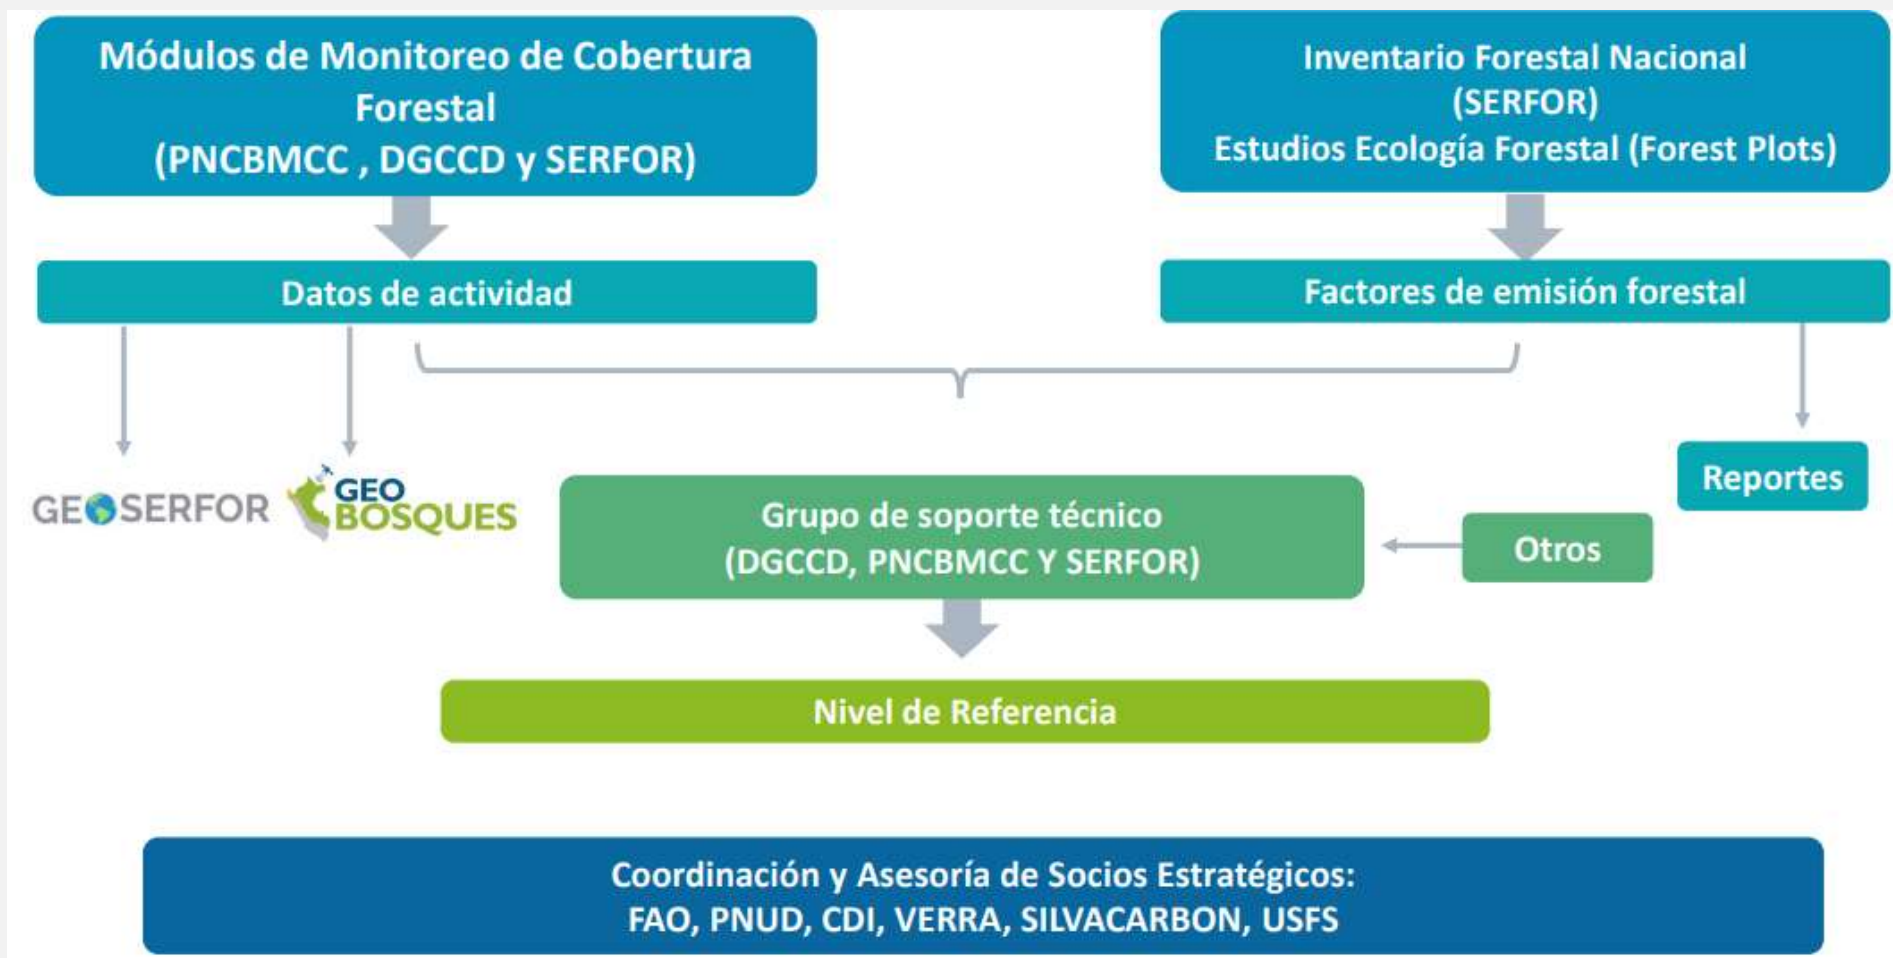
Módulos de Monitoreo de Cobertura Forestal
(PNCBMCC , DGCCD y SERFOR)

Inventario Forestal Nacional
(SERFOR)
Estudios Ecología Forestal (Forest Plots)

Datos de actividad

Factores de emisión forestal

GEOSERFOR

GEO BOSQUES

Reportes

Grupo de soporte técnico
(DGCCD, PNCBMCC Y SERFOR)

Otros

Nivel de Referencia

Coordinación y Asesoría de Socios Estratégicos:
FAO, PNUD, CDI, VERRA, SILVACARBON, USFS